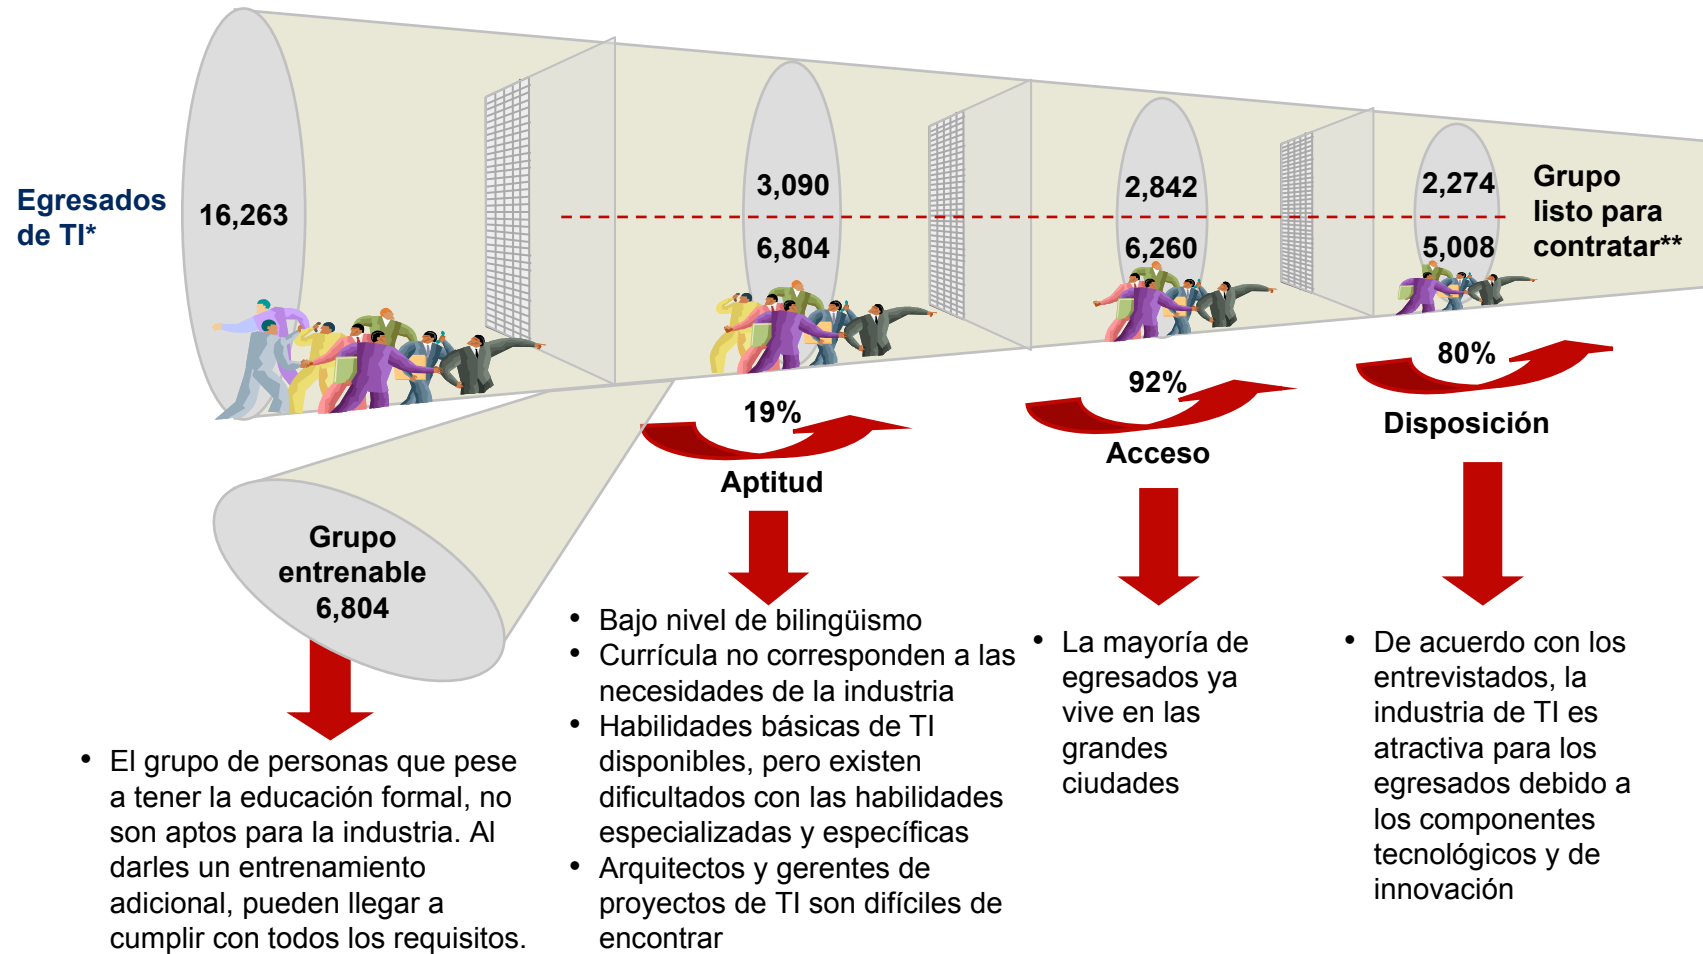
Egresados de TI*

16,263

3,090

6,804

2,842

6,260

2,274

5,008

Grupo listo para contratar**

19%

Aptitud

92%

Acceso

80%

Disposición

Grupo entrenable 6,804

• El grupo de personas que pese a tener la educación formal, no son aptos para la industria. Al darles un entrenamiento adicional, pueden llegar a cumplir con todos los requisitos.

• Bajo nivel de bilingüismo
• Currícula no corresponden a las necesidades de la industria
• Habilidades básicas de TI disponibles, pero existen dificultados con las habilidades especializadas y específicas
• Arquitectos y gerentes de proyectos de TI son difíciles de encontrar

• La mayoría de egresados ya vive en las grandes ciudades

• De acuerdo con los entrevistados, la industria de TI es atractiva para los egresados debido a los componentes tecnológicos y de innovación